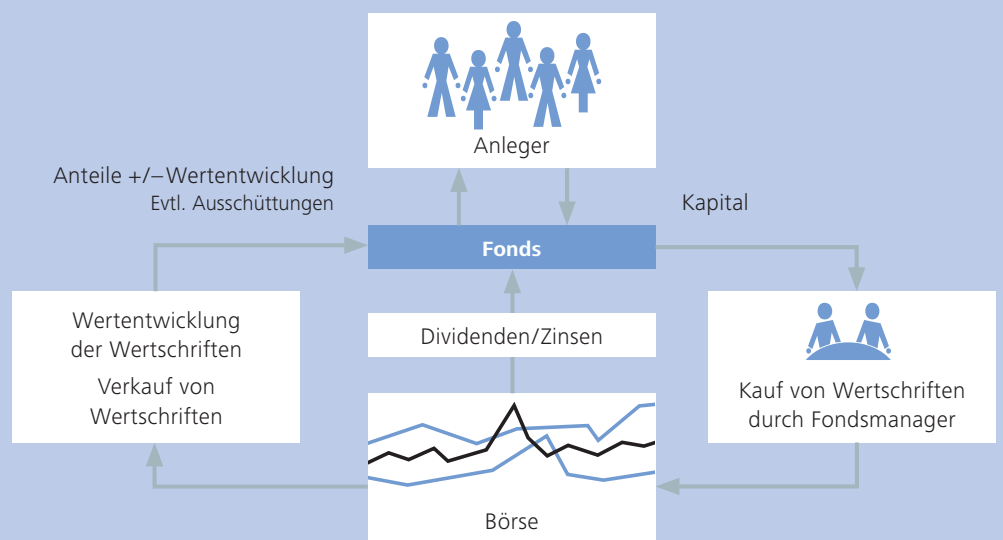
Anleger

Anteile +/− Wertentwicklung
Evtl. Ausschüttungen

Kapital

Fonds

Wertentwicklung der Wertschriften

Verkauf von Wertschriften

Dividenden/Zinsen

Kauf von Wertschriften durch Fondsmanager

Börse